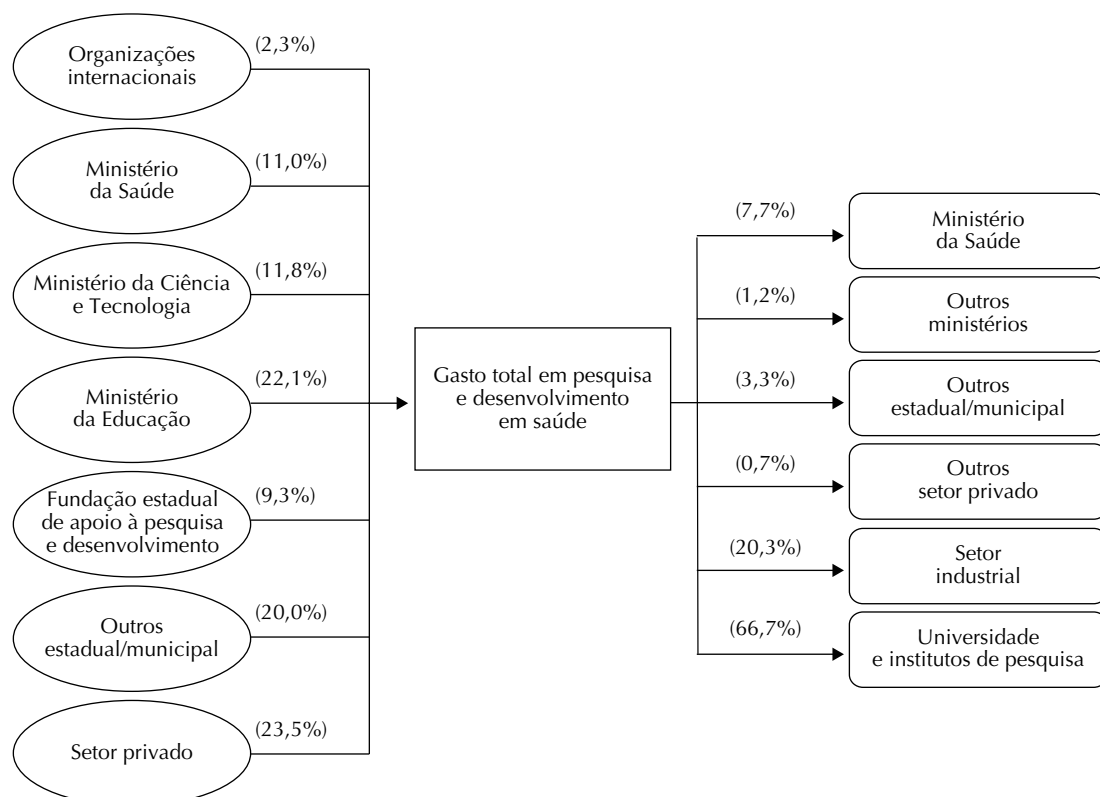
Organizações internacionais (2,3%)

Ministério da Saúde (11,0%)

Ministério da Ciência e Tecnologia (11,8%)

Ministério da Educação (22,1%)

Fundação estadual de apoio à pesquisa e desenvolvimento (9,3%)

Outros estadual/municipal (20,0%)

Setor privado (23,5%)

Gasto total em pesquisa e desenvolvimento em saúde

(7,7%) Ministério da Saúde

(1,2%) Outros ministérios

(3,3%) Outros estadual/municipal

(0,7%) Outros setor privado

(20,3%) Setor industrial

(66,7%) Universidade e institutos de pesquisa